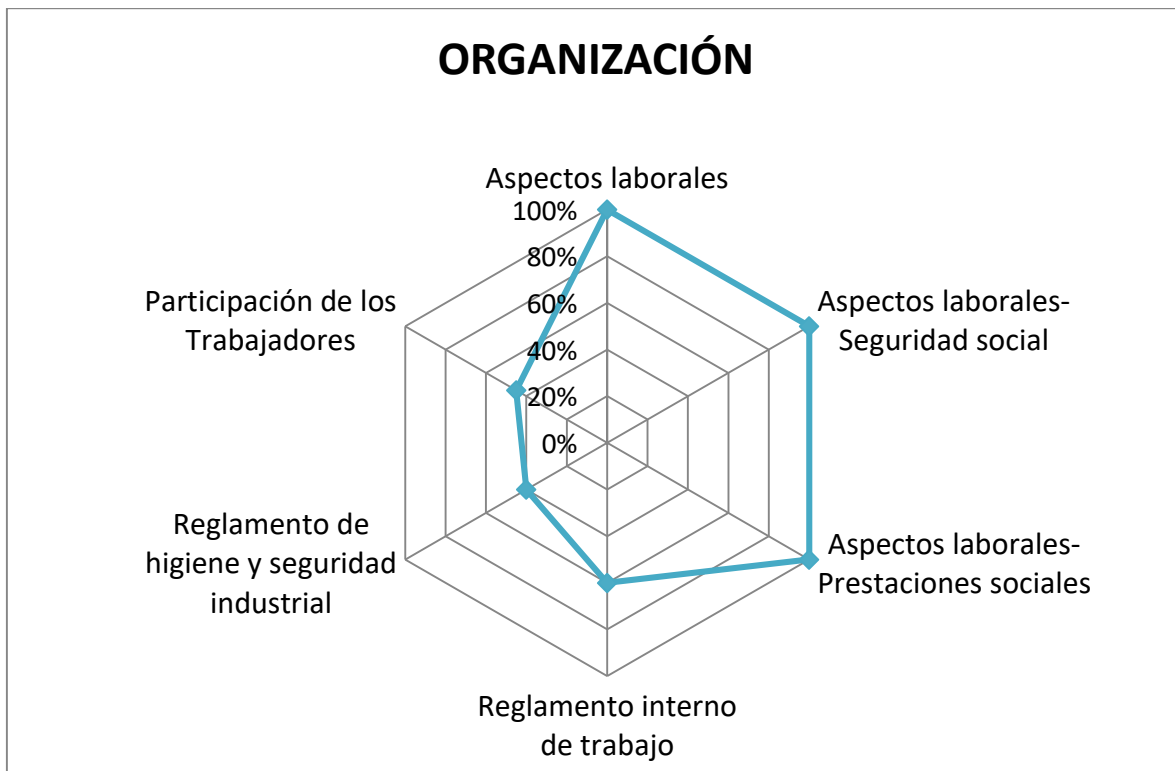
ORGANIZACIÓN

Aspectos laborales

100%
80%
60%
40%
20%
0%

Aspectos laborales-Seguridad social

Aspectos laborales-Prestaciones sociales

Reglamento interno de trabajo

Reglamento de higiene y seguridad industrial

Participación de los Trabajadores